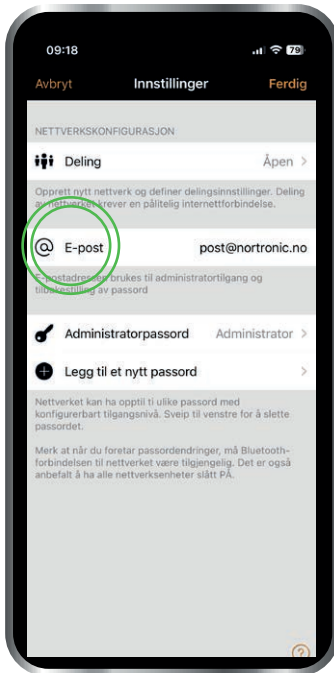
09:18

79

Avbryt Innstillinger Ferdig

NETTVERKSKONFIGURASJON

Deling Åpen >

Opprett nytt nettverk og definer delingsinnstillinger. Deling av nettverket krever en pålitelig internettforbindelse.

E-post post@nortronic.no

E-postadressen brukes til administratortilgang og tilbakestilling av passord

Administratorpassord Administrator >

Legg til et nytt passord >

Nettverket kan ha opptil ti ulike passord med konfigurerbart tilgangsnivå. Sveip til venstre for å slette passordet.

Merk at når du foretar passordendringer, må Bluetooth-forbindelsen til nettverket være tilgjengelig. Det er også anbefalt å ha alle nettverksenheter slått PÅ.

?